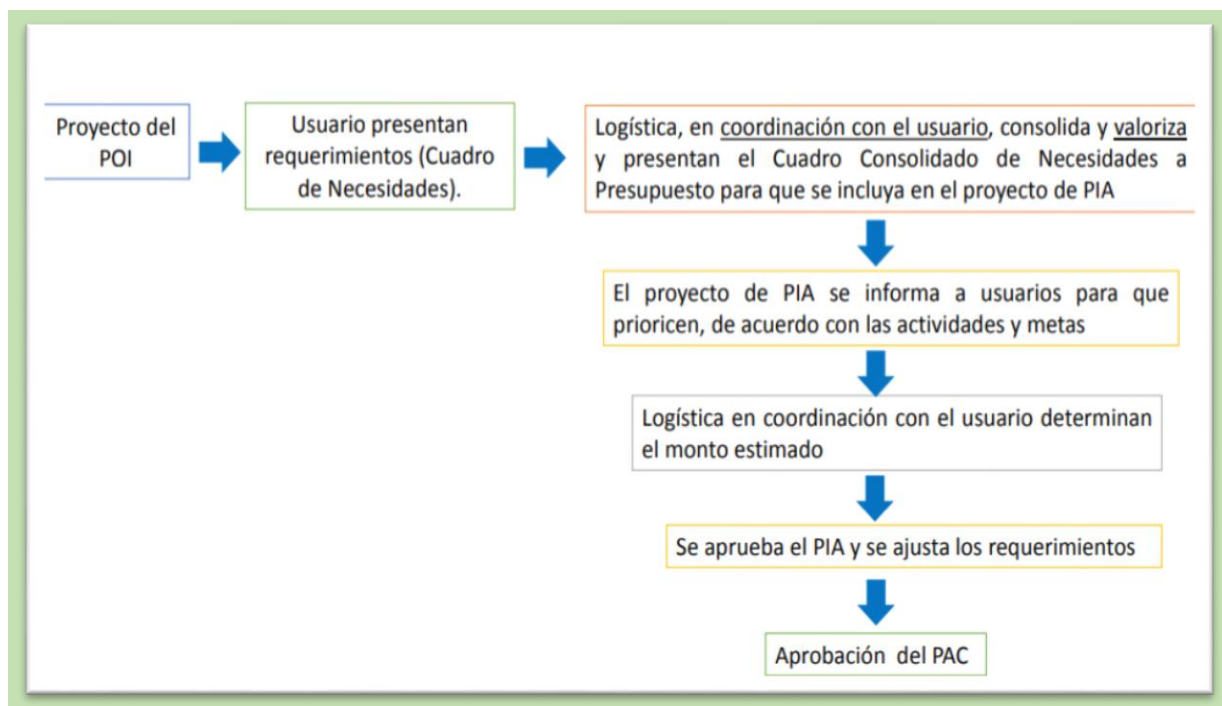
Proyecto del POI

Usuario presentan requerimientos (Cuadro de Necesidades).

Logística, en coordinación con el usuario, consolida y valoriza y presentan el Cuadro Consolidado de Necesidades a Presupuesto para que se incluya en el proyecto de PIA

El proyecto de PIA se informa a usuarios para que prioricen, de acuerdo con las actividades y metas

Logística en coordinación con el usuario determinan el monto estimado

Se aprueba el PIA y se ajusta los requerimientos

Aprobación del PAC